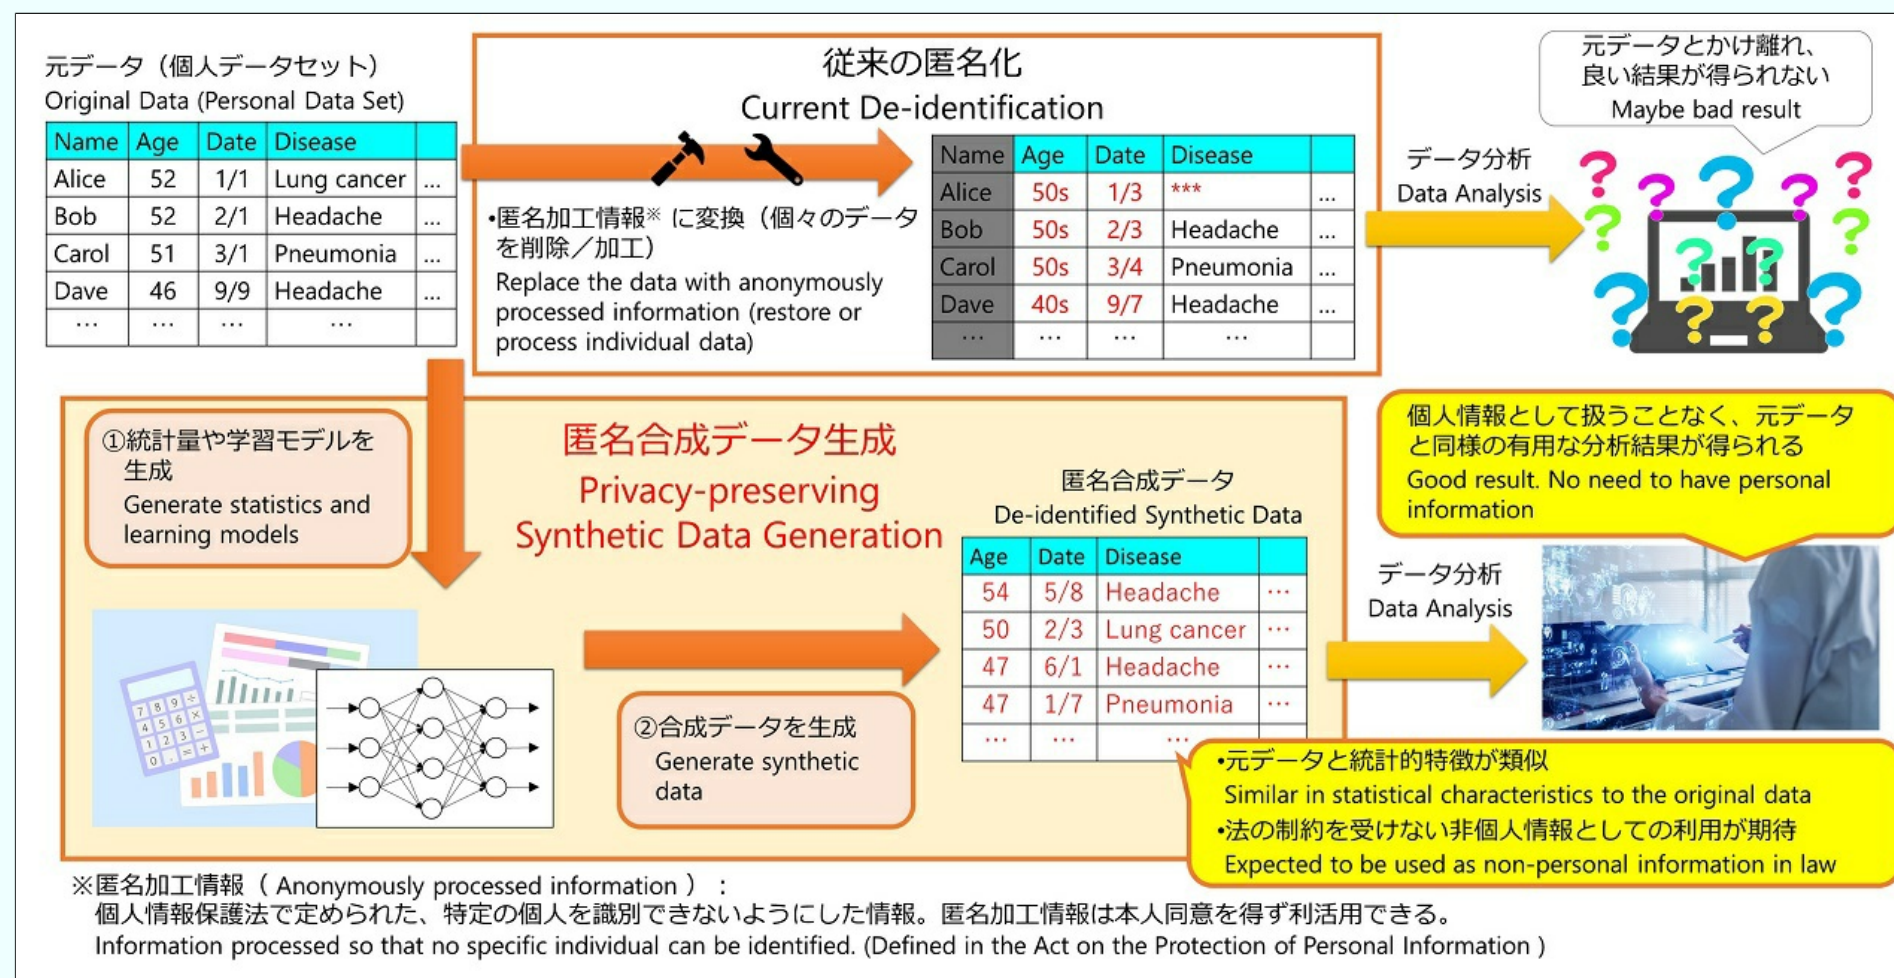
元データ（個人データセット）
Original Data (Personal Data Set)

| Name | Age | Date | Disease | |
|---|---|---|---|---|
| Alice | 52 | 1/1 | Lung cancer | ... |
| Bob | 52 | 2/1 | Headache | ... |
| Carol | 51 | 3/1 | Pneumonia | ... |
| Dave | 46 | 9/9 | Headache | ... |
| ... | ... | ... | ... | |

従来の匿名化
Current De-identification

•匿名加工情報※ に変換（個々のデータを削除／加工）
Replace the data with anonymously processed information (restore or process individual data)

| Name | Age | Date | Disease | |
|---|---|---|---|---|
| Alice | 50s | 1/3 | *** | ... |
| Bob | 50s | 2/3 | Headache | ... |
| Carol | 50s | 3/4 | Pneumonia | ... |
| Dave | 40s | 9/7 | Headache | ... |
| ... | ... | ... | ... | |

元データとかけ離れ、良い結果が得られない
Maybe bad result

データ分析
Data Analysis

①統計量や学習モデルを生成
Generate statistics and learning models

匿名合成データ生成
Privacy-preserving Synthetic Data Generation

②合成データを生成
Generate synthetic data

匿名合成データ
De-identified Synthetic Data

| Age | Date | Disease | |
|---|---|---|---|
| 54 | 5/8 | Headache | ... |
| 50 | 2/3 | Lung cancer | ... |
| 47 | 6/1 | Headache | ... |
| 47 | 1/7 | Pneumonia | ... |
| ... | ... | ... | |

個人情報として扱うことなく、元データと同様の有用な分析結果が得られる
Good result. No need to have personal information

データ分析
Data Analysis

•元データと統計的特徴が類似
Similar in statistical characteristics to the original data
•法の制約を受けない非個人情報としての利用が期待
Expected to be used as non-personal information in law

※匿名加工情報（ Anonymously processed information ）：
個人情報保護法で定められた、特定の個人を識別できないようにした情報。匿名加工情報は本人同意を得ず利活用できる。
Information processed so that no specific individual can be identified. (Defined in the Act on the Protection of Personal Information )